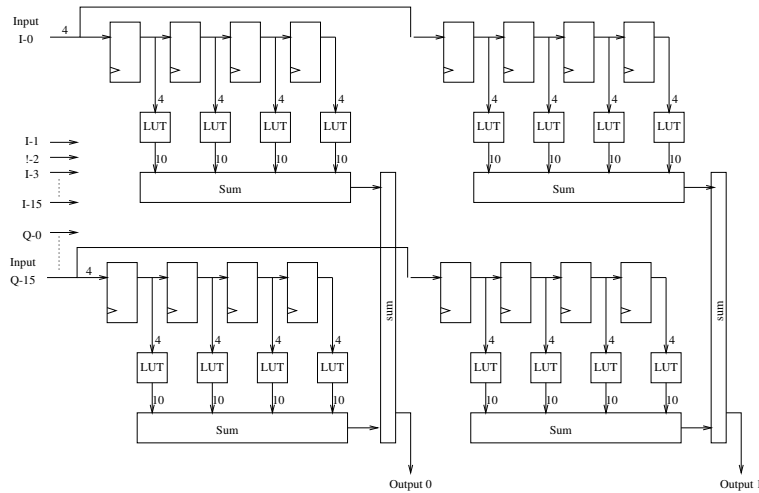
Input
I-0
4
4 4 4 4
LUT LUT LUT LUT
10 10 10 10
Sum
4 4 4 4
LUT LUT LUT LUT
10 10 10 10
Sum
I-1
!-2
I-3
I-15
Q-0
Input
Q-15
4
4 4 4 4
LUT LUT LUT LUT
10 10 10 10
Sum
sum
4 4 4 4
LUT LUT LUT LUT
10 10 10 10
Sum
sum
Output 0
Output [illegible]